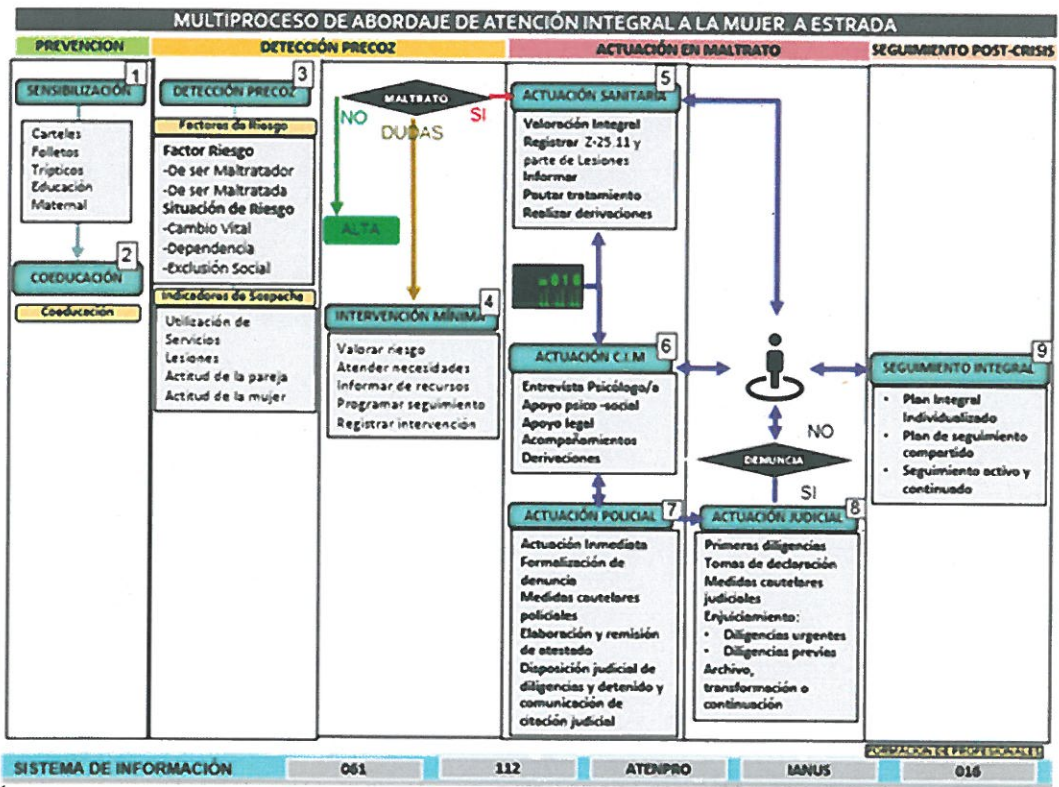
MULTIPROCESO DE ABORDAJE DE ATENCIÓN INTEGRAL A LA MUJER A ESTRADA

PREVENCION

DETECCIÓN PRECOZ

ACTUACIÓN EN MALTRATO

SEGUIMIENTO POST-CRISIS

1 SENSIBILIZACIÓN

Carteles
Folletos
Trípticos
Educación
Maternal

2 COEDUCACIÓN

Coeducación

3 DETECCIÓN PRECOZ

Factores de Riesgo

Factor Riesgo
-De ser Maltratador
-De ser Maltratada
Situación de Riesgo
-Cambio Vital
-Dependencia
-Exclusión Social

Indicadores de Sospecha

Utilización de Servicios
Lesiones
Actitud de la pareja
Actitud de la mujer

MALTRATO
NO
SI
DUDAS

ALTA

4 INTERVENCIÓN MÍNIMA

Valorar riesgo
Atender necesidades
Informar de recursos
Programar seguimiento
Registrar intervención

5 ACTUACIÓN SANITARIA

Valoración Integral
Registrar Z-25.11 y parte de Lesiones
Informar
Pautar tratamiento
Realizar derivaciones

016

6 ACTUACIÓN C.I.M

Entrevista Psicólogo/a
Apoyo psico-social
Apoyo legal
Acompañamientos
Derivaciones

NO
DENUNCIA
SI

7 ACTUACIÓN POLICIAL

Actuación Inmediata
Formalización de denuncia
Medidas cautelares policiales
Elaboración y remisión de atestado
Disposición judicial de diligencias y detenido y comunicación de citación judicial

8 ACTUACIÓN JUDICIAL

Primeras diligencias
Tomas de declaración
Medidas cautelares judiciales
Enjuiciamiento:
• Diligencias urgentes
• Diligencias previas
Archivo, transformación o continuación

9 SEGUIMIENTO INTEGRAL

• Plan Integral Individualizado
• Plan de seguimiento compartido
• Seguimiento activo y continuado

FORMACIÓN DE PROFESIONALES

SISTEMA DE INFORMACIÓN
061
112
ATENPRO
IANUS
016